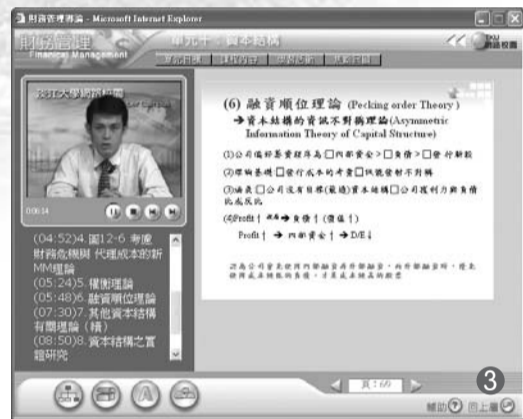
財務管理導論 - Microsoft Internet Explorer

財務管理
Financial Management

單元十：資本結構

淡江大學遠距教學

0:06:14

(04:52)4. 圖12-6 考慮財務危機與 代理成本的新MM理論
(05:24)5. 權衡理論
(05:48)6. 融資順位理論
(07:30)7. 其他資本結構有關理論（續）
(08:50)8. 資本結構之實證研究

(6) 融資順位理論 (Pecking order Theory)
→資本結構的資訊不對稱理論(Asymmetric Information Theory of Capital Structure)

(1)公司偏好籌資順序為 □內部資金 > □負債 > □發行新股
(2)舉債融資 □發行成本的考量 □訊號發射不同
(3)滿足 □公司沒有目標(最適)資本結構 □公司獲利力與負債比成反比
(4)Profit↑ → 負債↑(償債↑)
Profit↑ → 內部資金↑ → D/E↓

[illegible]

頁：1/69

3

輔助 回上層